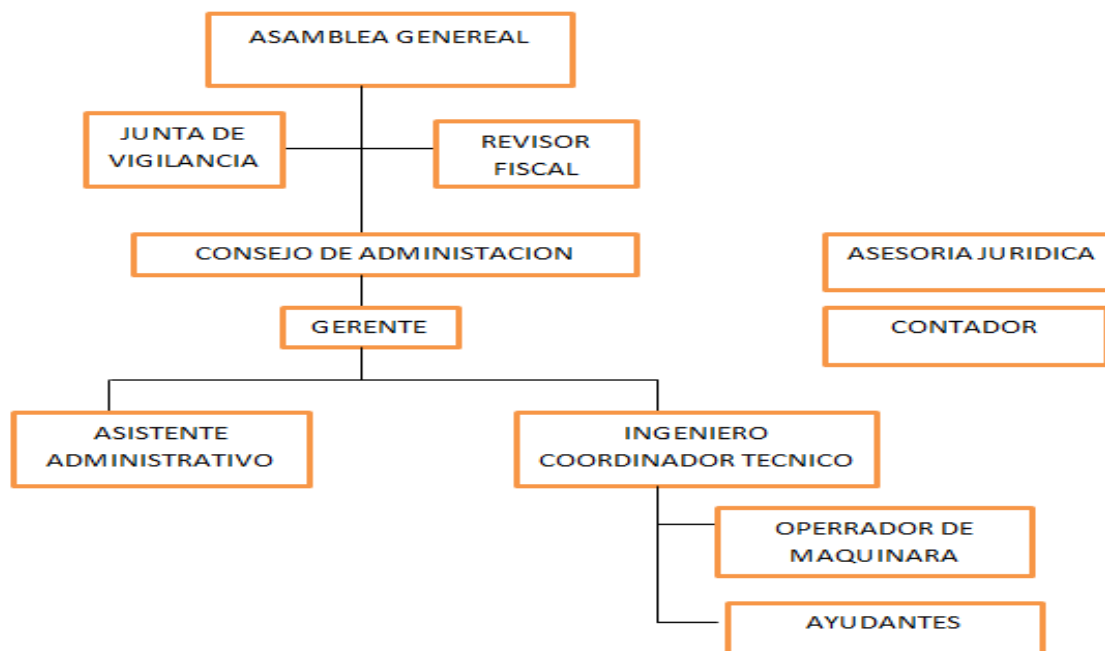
ASAMBLEA GENEREAL

JUNTA DE VIGILANCIA

REVISOR FISCAL

CONSEJO DE ADMINISTACION

ASESORIA JURIDICA

GERENTE

CONTADOR

ASISTENTE ADMINISTRATIVO

INGENIERO COORDINADOR TECNICO

OPERRADOR DE MAQUINARA

AYUDANTES